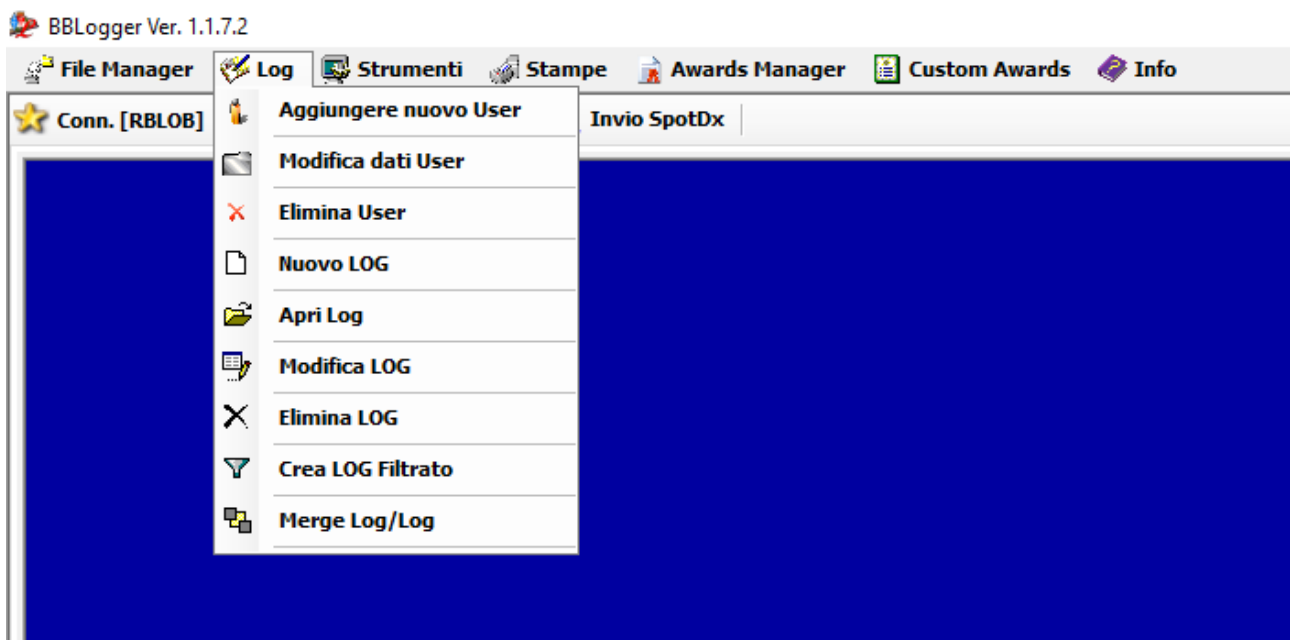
BBLogger Ver. 1.1.7.2

File Manager Log Strumenti Stampe Awards Manager Custom Awards Info

Conn. [RBLOB]

Aggiungere nuovo User
Modifica dati User
Elimina User
Nuovo LOG
Apri Log
Modifica LOG
Elimina LOG
Crea LOG Filtrato
Merge Log/Log

Invio SpotDx